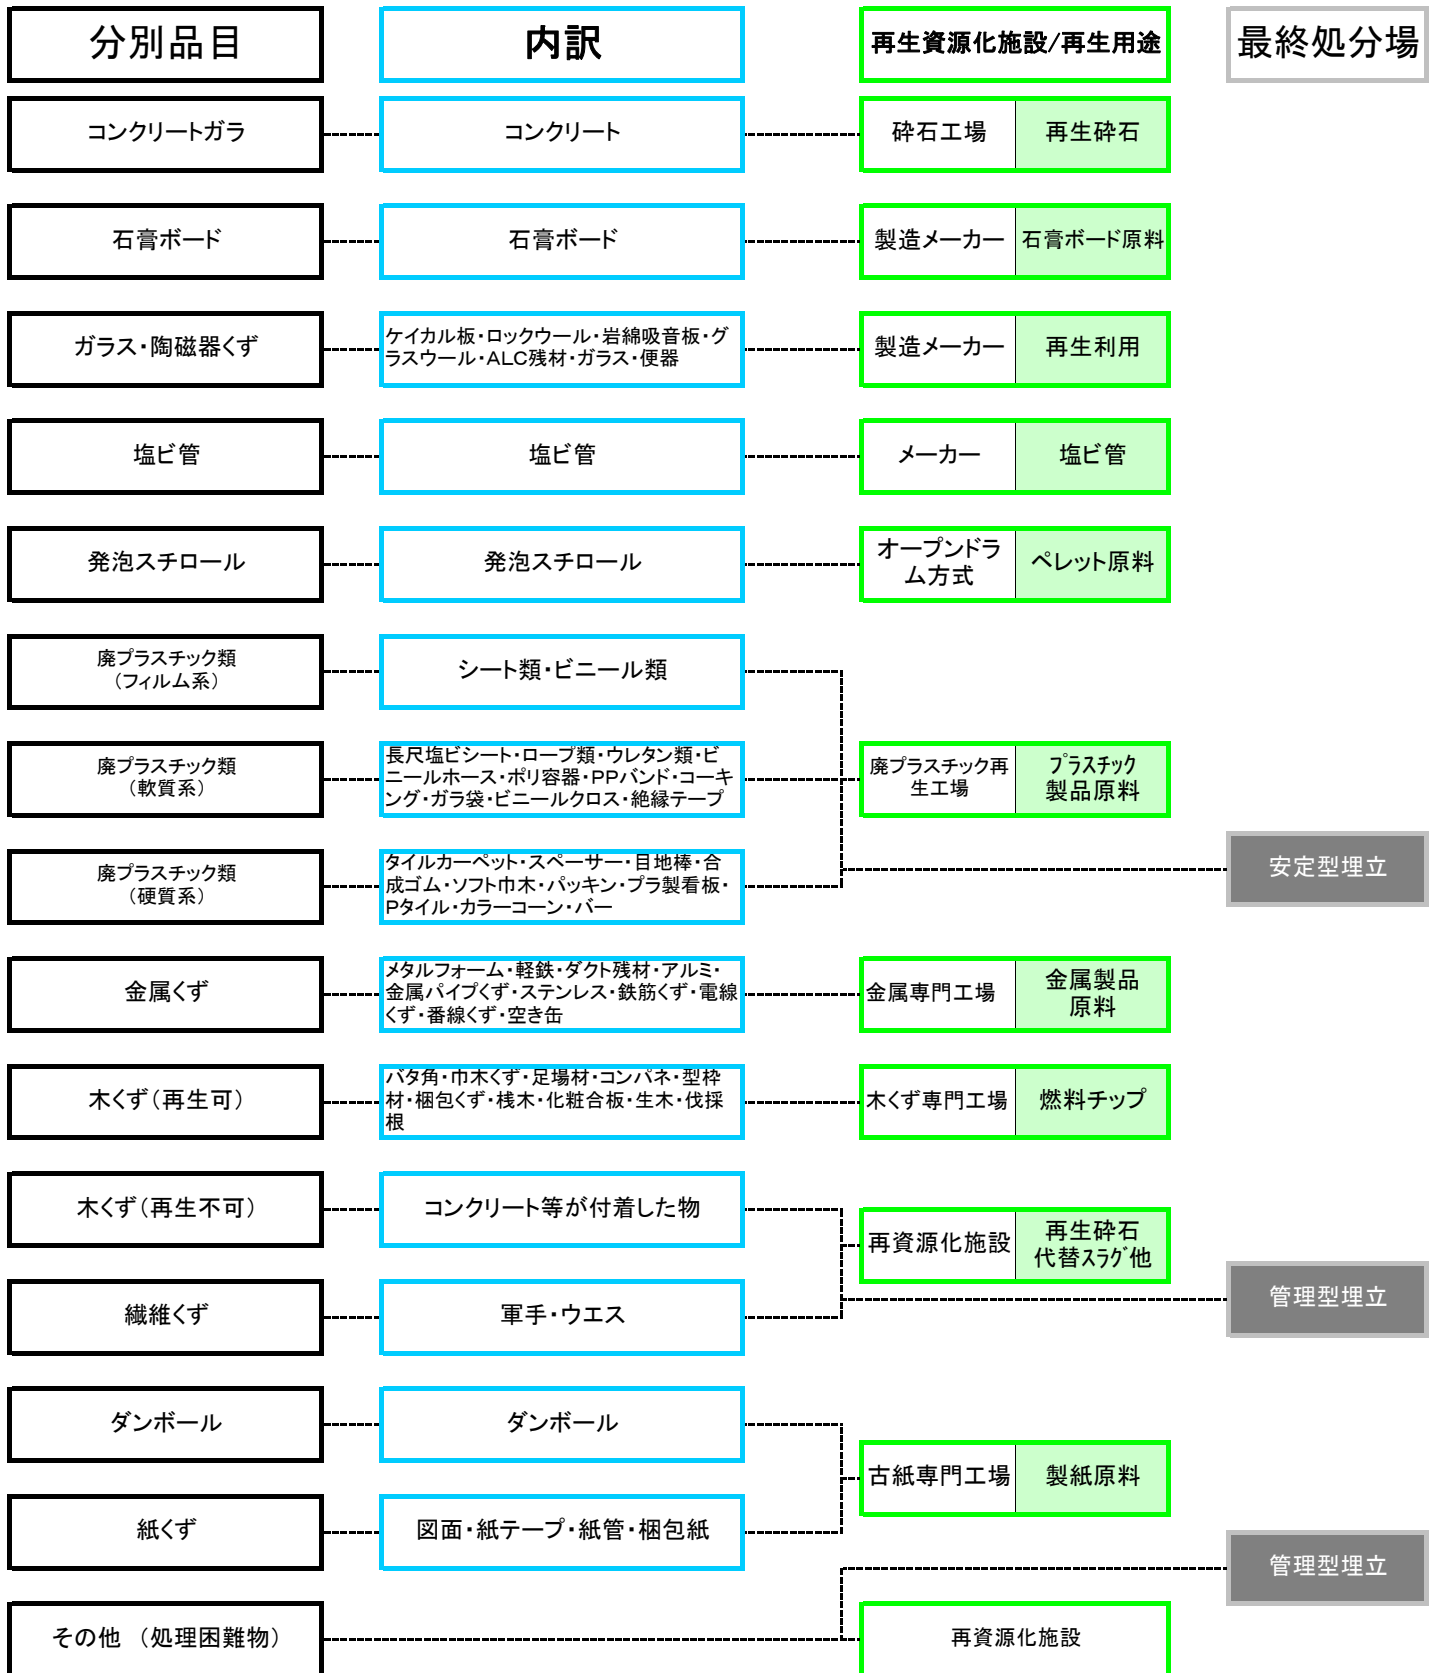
分別品目

内訳

再生資源化施設/再生用途

最終処分場

コンクリートガラ

コンクリート

砕石工場

再生砕石

石膏ボード

石膏ボード

製造メーカー

石膏ボード原料

ガラス・陶磁器くず

ケイカル板・ロックウール・岩綿吸音板・グラスウール・ALC残材・ガラス・便器

製造メーカー

再生利用

塩ビ管

塩ビ管

メーカー

塩ビ管

発泡スチロール

発泡スチロール

オープンドラム方式

ペレット原料

廃プラスチック類（フィルム系）

シート類・ビニール類

廃プラスチック類（軟質系）

長尺塩ビシート・ロープ類・ウレタン類・ビニールホース・ポリ容器・PPバンド・コーキング・ガラ袋・ビニールクロス・絶縁テープ

廃プラスチック再生工場

プラスチック製品原料

廃プラスチック類（硬質系）

タイルカーペット・スペーサー・目地棒・合成ゴム・ソフト巾木・パッキン・プラ製看板・Pタイル・カラーコーン・バー

安定型埋立

金属くず

メタルフォーム・軽鉄・ダクト残材・アルミ・金属パイプくず・ステンレス・鉄筋くず・電線くず・番線くず・空き缶

金属専門工場

金属製品原料

木くず（再生可）

バタ角・巾木くず・足場材・コンパネ・型枠材・梱包くず・桟木・化粧合板・生木・伐採根

木くず専門工場

燃料チップ

木くず（再生不可）

コンクリート等が付着した物

再資源化施設

再生砕石代替スラグ他

繊維くず

軍手・ウエス

管理型埋立

ダンボール

ダンボール

古紙専門工場

製紙原料

紙くず

図面・紙テープ・紙管・梱包紙

管理型埋立

その他 （処理困難物）

再資源化施設